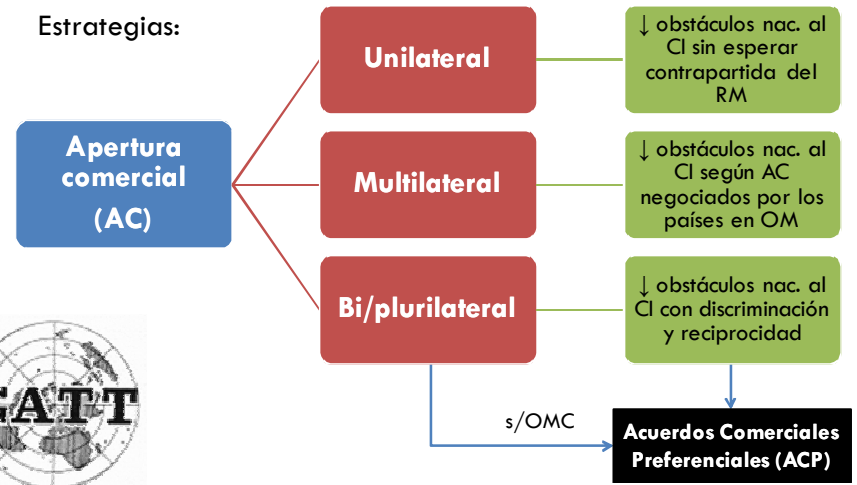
Estrategias:

Apertura comercial (AC)

Unilateral

↓ obstáculos nac. al CI sin esperar contrapartida del RM

Multilateral

↓ obstáculos nac. al CI según AC negociados por los países en OM

Bi/plurilateral

↓ obstáculos nac. al CI con discriminación y reciprocidad

GATT

s/OMC

Acuerdos Comerciales Preferenciales (ACP)